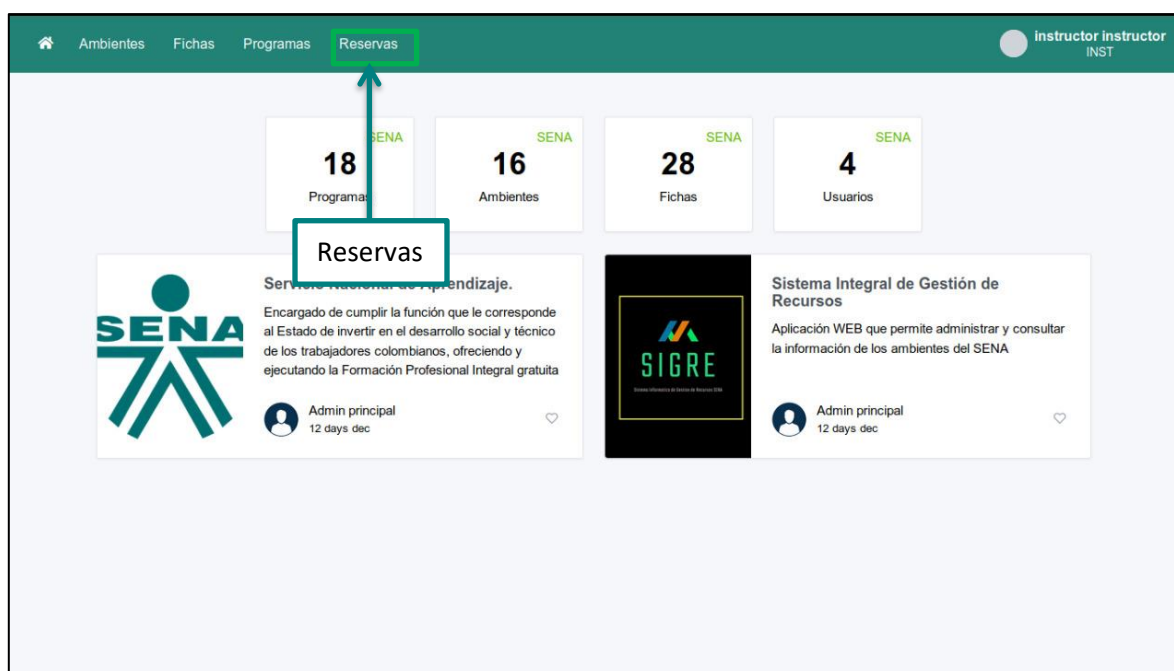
Ambientes Fichas Programas Reservas

instructor instructor
INST

SENA
18
Programas

SENA
16
Ambientes

SENA
28
Fichas

SENA
4
Usuarios

Reservas

SENA

Servicio Nacional de Aprendizaje.

Encargado de cumplir la función que le corresponde al Estado de invertir en el desarrollo social y técnico de los trabajadores colombianos, ofreciendo y ejecutando la Formación Profesional Integral gratuita

Admin principal
12 days dec

SIGRE

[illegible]

Sistema Integral de Gestión de Recursos

Aplicación WEB que permite administrar y consultar la información de los ambientes del SENA

Admin principal
12 days dec